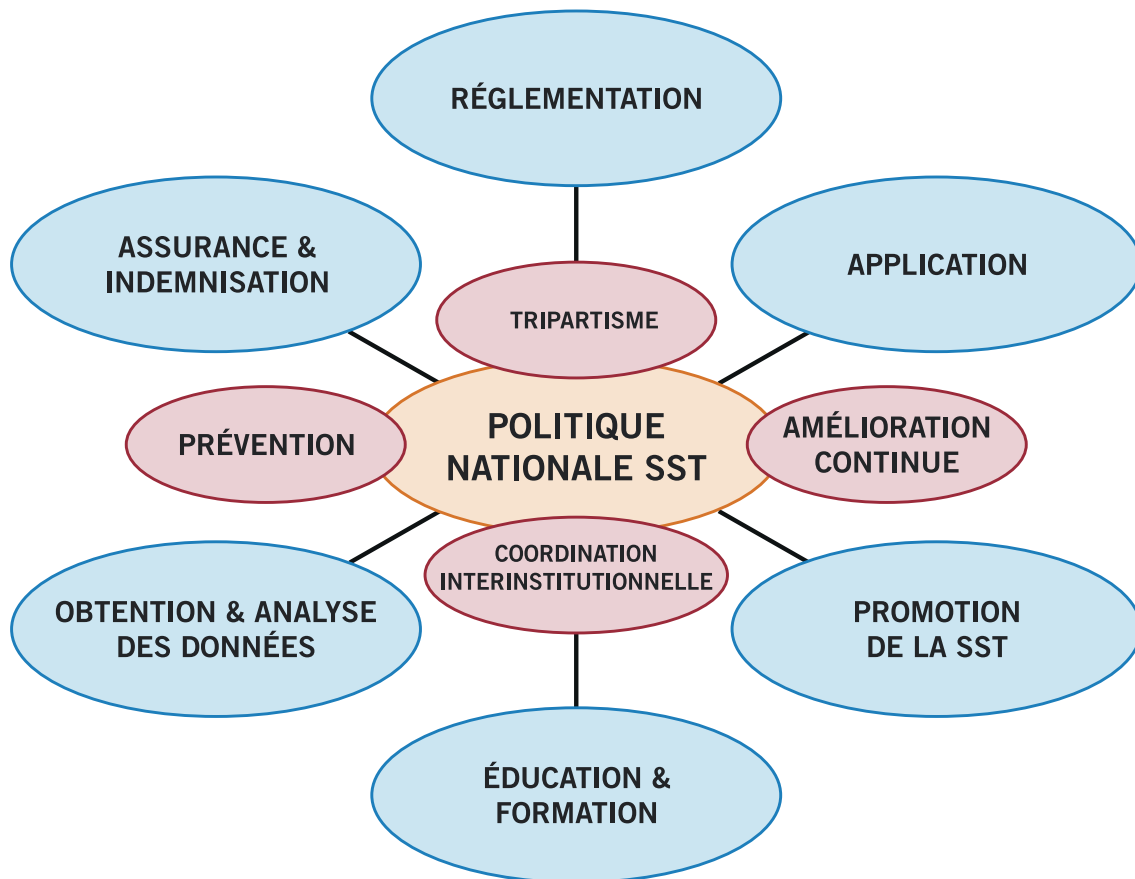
RÉGLEMENTATION

ASSURANCE & INDEMNISATION

APPLICATION

TRIPARTISME

PRÉVENTION

POLITIQUE NATIONALE SST

AMÉLIORATION CONTINUE

COORDINATION INTERINSTITUTIONNELLE

OBTENTION & ANALYSE DES DONNÉES

PROMOTION DE LA SST

ÉDUCATION & FORMATION